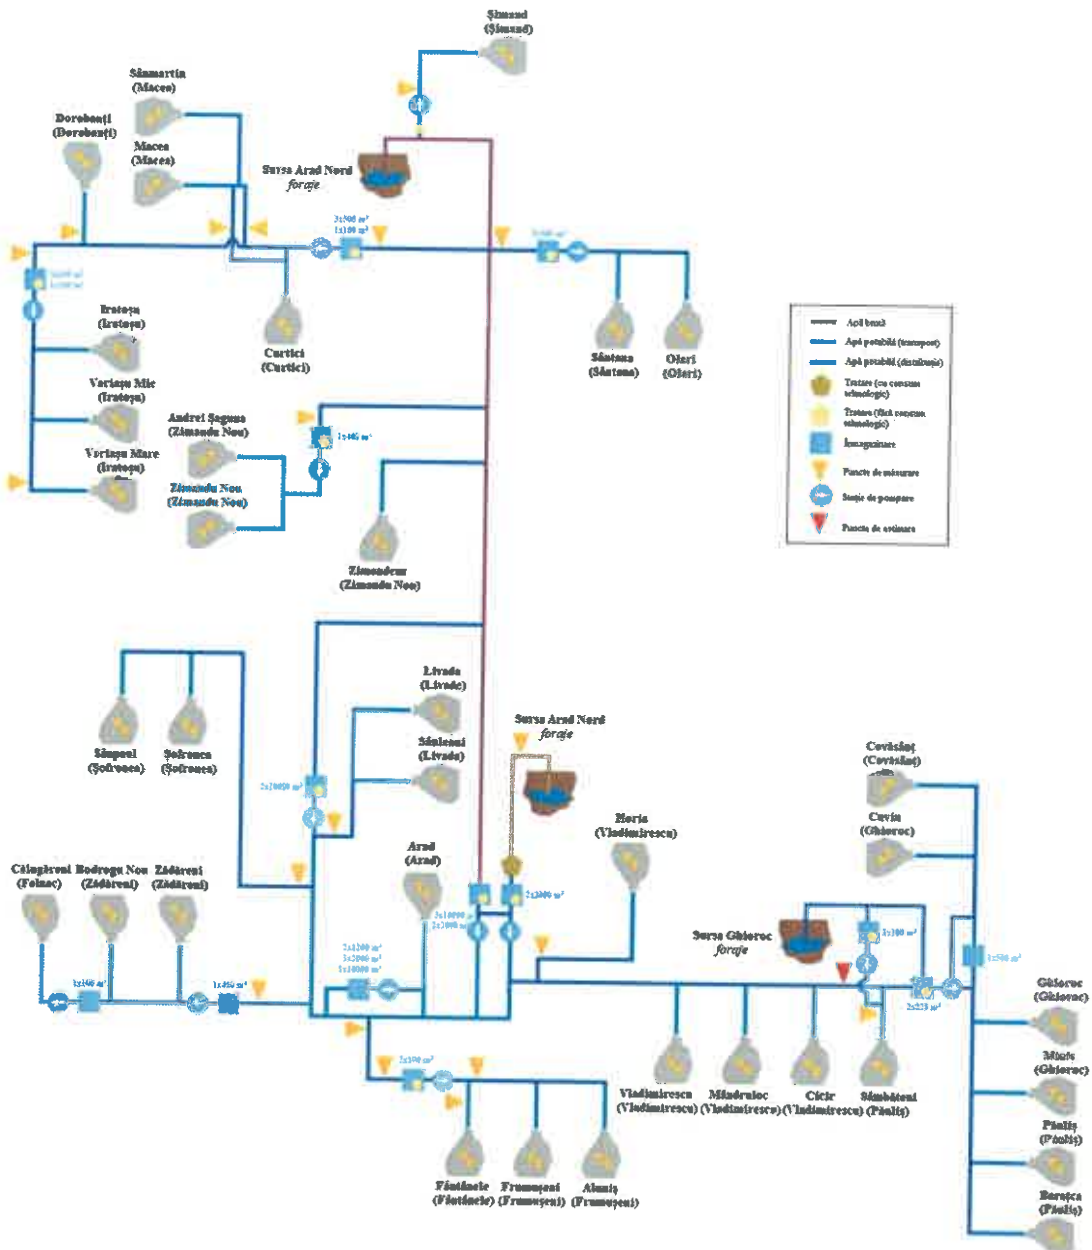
Șimand (Șimand)

Sânmartin (Macea)

Dorobanți (Dorobanți)

Macea (Macea)

Sursa Arad Nord foraje

3x500 m³
1x100 m³

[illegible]

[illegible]

Iratoșu (Iratoșu)

Curtici (Curtici)

Sântana (Sântana)

Olari (Olari)

Variașu Mic (Iratoșu)

Andrei Șaguna (Zimandu Nou)

1x400 m³

Variașu Mare (Iratoșu)

Zimandu Nou (Zimandu Nou)

Zimandcuz (Zimandu Nou)

Apă brută
Apă potabilă (transport)
Apă potabilă (distribuție)
Tratare (cu consum tehnologic)
Tratare (fără consum tehnologic)
Înmagazinare
Puncte de măsurare
Stație de pompare
Puncte de estimare

Livada (Livada)

Sânpaul (Șofronea)

Șofronea (Șofronea)

Sânleani (Livada)

2x10000 m³

Sursa Arad Nord foraje

Covăsânț (Covăsânț)

Cuvin (Ghioroc)

Horia (Vladimirescu)

Arad (Arad)

Călugăreni (Felnac)

Bodrogu Nou (Zădăreni)

Zădăreni (Zădăreni)

2x3000 m³

3x10000 m³
2x3000 m³

Sursa Ghioroc foraje

2x100 m³

1x500 m³

2x1200 m³
3x2500 m³
1x10000 m³

1x150 m³

1x400 m³

2x225 m³

Ghioroc (Ghioroc)

Miniș (Ghioroc)

2x500 m³

Vladimirescu (Vladimirescu)

Mândruloc (Vladimirescu)

Cicir (Vladimirescu)

Sâmbăteni (Păuliș)

Păuliș (Păuliș)

Fântânele (Fântânele)

Frumușeni (Frumușeni)

Aluniș (Frumușeni)

Barațca (Păuliș)